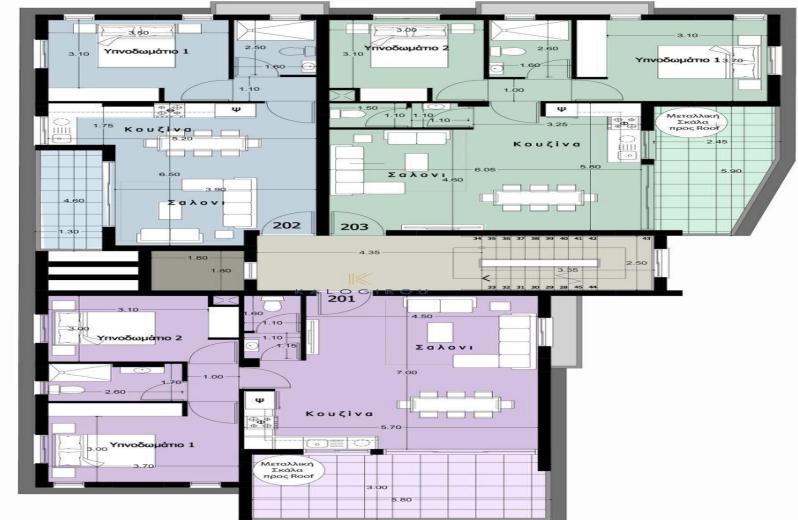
3.90
3.10
Υπνοδωμάτιο 1
2.50
1.60
1.10
Ψ
1.75
Κουζίνα
3.20
6.50
3.90
Σαλονι
4.60
1.30
202
3.00
3.10
Υπνοδωμάτιο 2
2.60
1.60
1.00
3.10
Υπνοδωμάτιο 1
3.70
1.50
1.10
1.10
1.10
Ψ
3.25
Μεταλλική Σκάλα προς Roof
2.45
Κουζίνα
5.60
Σαλονι
4.60
6.05
5.90
203
4.35
34 35 36 37 38 39 40 41 42
43
2.50
3.35
33 32 31 30 29 28 45 44
1.80
1.60
201
3.10
3.00
Υπνοδωμάτιο 2
1.60
1.10
1.10
1.15
4.50
Σαλονι
2.60
1.70
1.00
7.00
Ψ
Κουζίνα
5.70
3.00
Υπνοδωμάτιο 1
3.70
Μεταλλική Σκάλα προς Roof
3.00
5.80